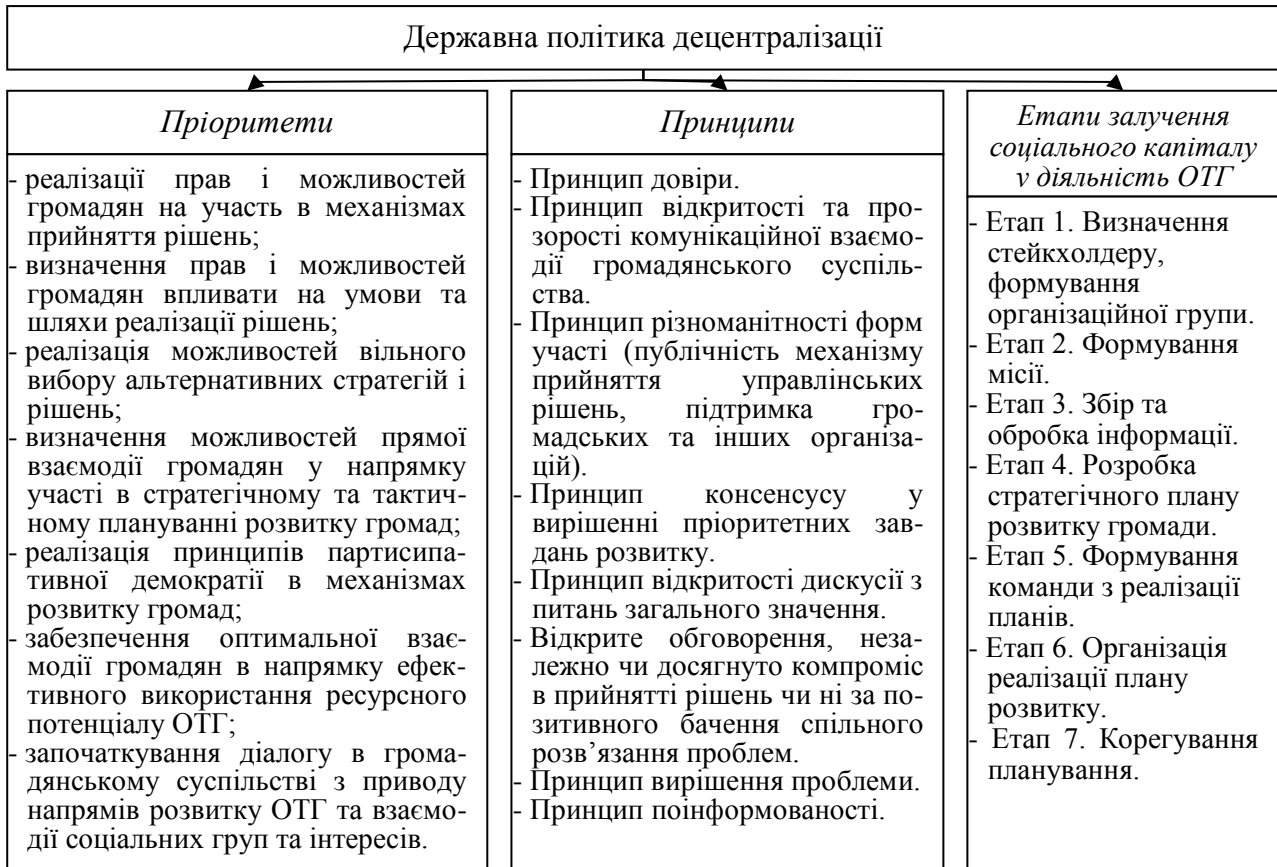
Державна політика децентралізації

*Пріоритети*

- реалізації прав і можливостей громадян на участь в механізмах прийняття рішень;
- визначення прав і можливостей громадян впливати на умови та шляхи реалізації рішень;
- реалізація можливостей вільного вибору альтернативних стратегій і рішень;
- визначення можливостей прямої взаємодії громадян у напрямку участі в стратегічному та тактичному плануванні розвитку громад;
- реалізація принципів партисипативної демократії в механізмах розвитку громад;
- забезпечення оптимальної взаємодії громадян в напрямку ефективного використання ресурсного потенціалу ОТГ;
- започаткування діалогу в громадянському суспільстві з приводу напрямів розвитку ОТГ та взаємодії соціальних груп та інтересів.

*Принципи*

- Принцип довіри.
- Принцип відкритості та прозорості комунікаційної взаємодії громадянського суспільства.
- Принцип різноманітності форм участі (публічність механізму прийняття управлінських рішень, підтримка громадських та інших організацій).
- Принцип консенсусу у вирішенні пріоритетних завдань розвитку.
- Принцип відкритості дискусії з питань загального значення.
- Відкрите обговорення, незалежно чи досягнуто компроміс в прийнятті рішень чи ні за позитивного бачення спільного розв'язання проблем.
- Принцип вирішення проблеми.
- Принцип поінформованості.

*Етапи залучення соціального капіталу у діяльність ОТГ*

- Етап 1. Визначення стейкхолдеру, формування організаційної групи.
- Етап 2. Формування місії.
- Етап 3. Збір та обробка інформації.
- Етап 4. Розробка стратегічного плану розвитку громади.
- Етап 5. Формування команди з реалізації планів.
- Етап 6. Організація реалізації плану розвитку.
- Етап 7. Корегування планування.